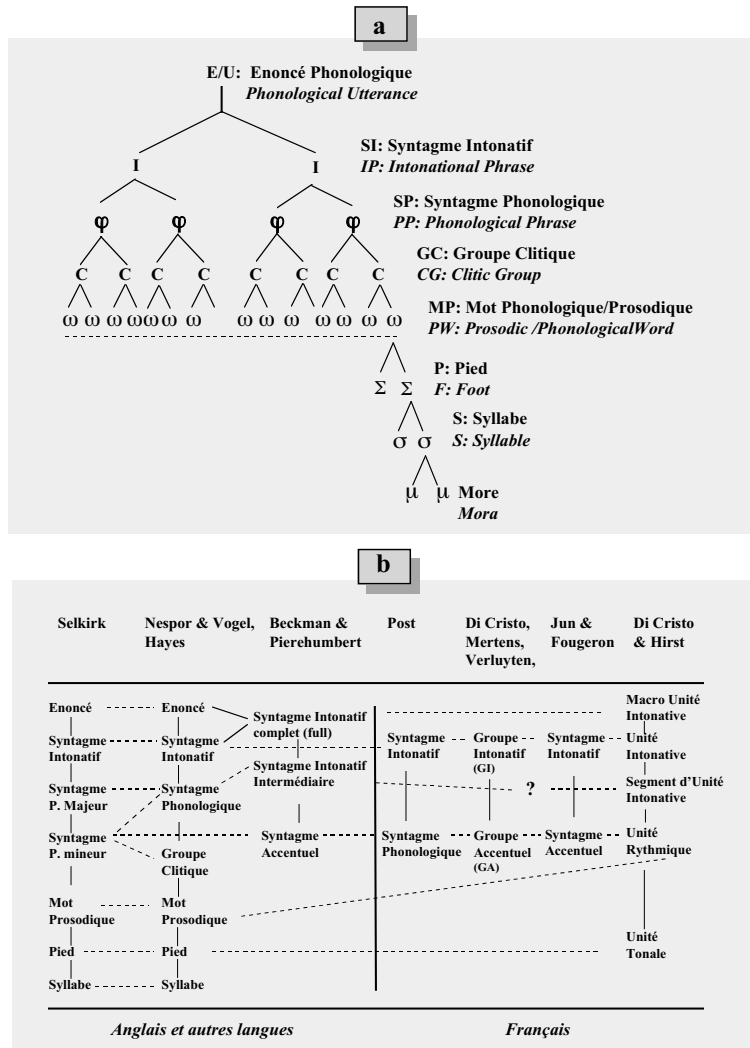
a

E/U: Enoncé Phonologique
*Phonological Utterance*

SI: Syntagme Intonatif
*IP: Intonational Phrase*

SP: Syntagme Phonologique
*PP: Phonological Phrase*

GC: Groupe Clitique
*CG: Clitic Group*

MP: Mot Phonologique/Prosodique
*PW: Prosodic /PhonologicalWord*

P: Pied
*F: Foot*

S: Syllabe
*S: Syllable*

More
*Mora*

I I
φ φ φ φ
C C C C C C C C
ω ω ω ω ω ω ω ω ω ω ω ω ω ω
Σ Σ
σ σ
μ μ

b

| Selkirk | Nespor & Vogel, Hayes | Beckman & Pierehumbert | Post | Di Cristo, Mertens, Verluyten, | Jun & Fougeron | Di Cristo & Hirst |
|---|---|---|---|---|---|---|
| Enoncé | Enoncé | Syntagme Intonatif complet (full) | | | | Macro Unité Intonative |
| Syntagme Intonatif | Syntagme Intonatif | | Syntagme Intonatif | Groupe Intonatif (GI) | Syntagme Intonatif | Unité Intonative |
| Syntagme P. Majeur | Syntagme Phonologique | Syntagme Intonatif Intermédiaire | | ? | | Segment d'Unité Intonative |
| Syntagme P. mineur | Groupe Clitique | Syntagme Accentuel | Syntagme Phonologique | Groupe Accentuel (GA) | Syntagme Accentuel | Unité Rythmique |
| Mot Prosodique | Mot Prosodique | | | | | |
| Pied | Pied | | | | | Unité Tonale |
| Syllabe | Syllabe | | | | | |

*Anglais et autres langues*

*Français*